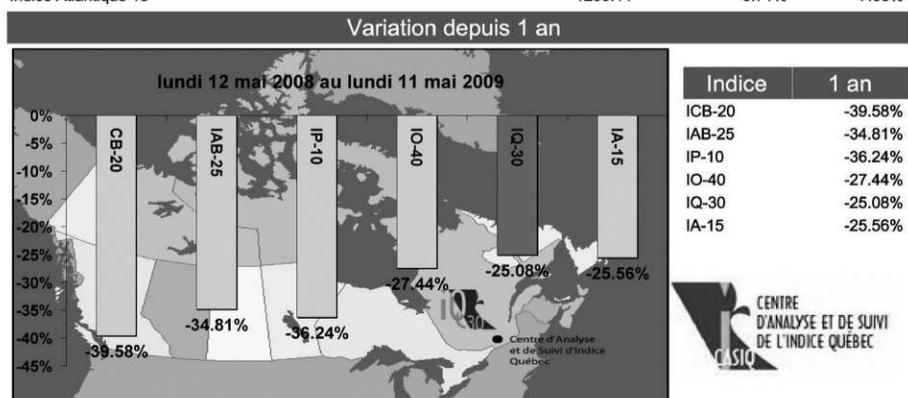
Indice Atlantique 15 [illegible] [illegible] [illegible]

Variation depuis 1 an

lundi 12 mai 2008 au lundi 11 mai 2009

0%
-5%
-10%
-15%
-20%
-25%
-30%
-35%
-40%
-45%

CB-20
IAB-25
IP-10
IO-40
IQ-30
IA-15

-39.58%
-34.81%
-36.24%
-27.44%
-25.08%
-25.56%

IQ30

Centre d'Analyse et de Suivi d'Indice Québec

| Indice | 1 an |
|---|---|
| ICB-20 | -39.58% |
| IAB-25 | -34.81% |
| IP-10 | -36.24% |
| IO-40 | -27.44% |
| IQ-30 | -25.08% |
| IA-15 | -25.56% |

CASIQ
CENTRE D'ANALYSE ET DE SUIVI DE L'INDICE QUÉBEC